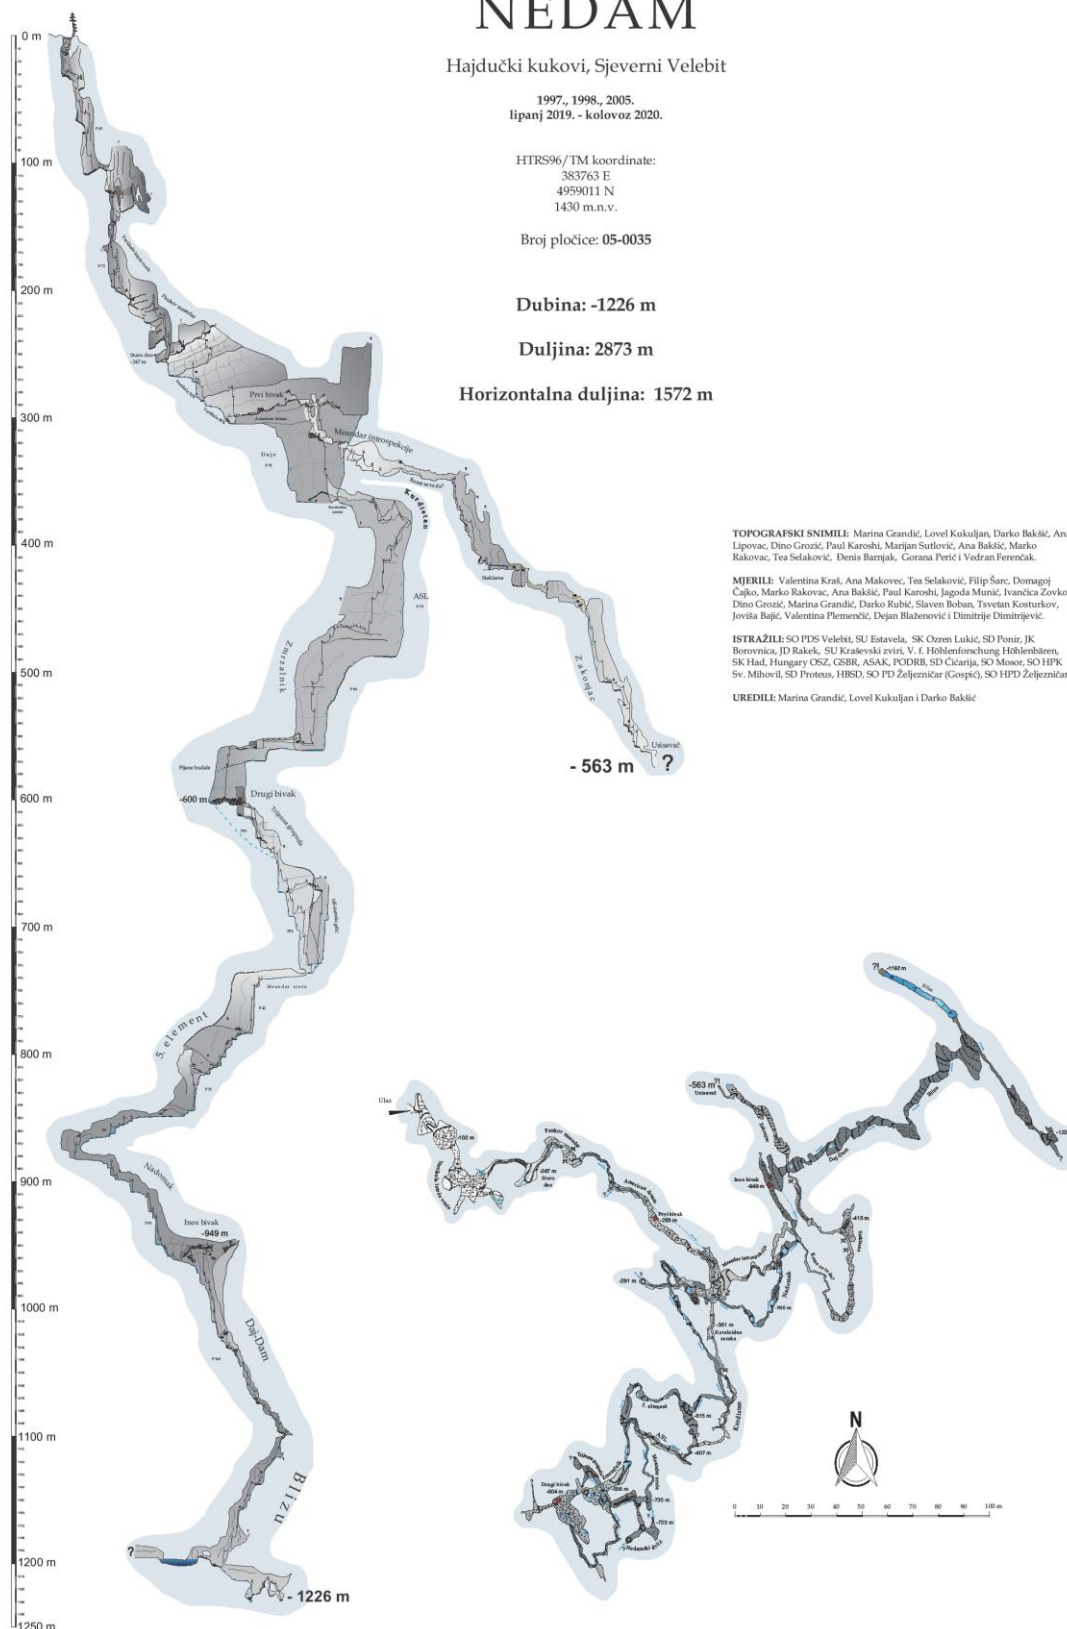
NEDAM

Hajdučki kukovi, Sjeverni Velebit

1997., 1998., 2005.
lipanj 2019. - kolovoz 2020.

HTRS96/TM koordinate:
383763 E
4959011 N
1430 m.n.v.

Broj pločice: 05-0035

Dubina: -1226 m

Duljina: 2873 m

Horizontalna duljina: 1572 m

TOPOGRAFSKI SNIMILI: Marina Grandić, Lovel Kukuljan, Darko Bakšić, Ana Lipovac, Dino Grozić, Paul Karoshi, Marijan Sutlović, Ana Bakšić, Marko Rakovac, Tea Selaković, Đenis Barnjak, Gorana Perić i Vedran Ferenčak.

MJERILI: Valentina Kraš, Ana Makovec, Tea Selaković, Filip Šarc, Domagoj Čajko, Marko Rakovac, Ana Bakšić, Paul Karoshi, Jagoda Munić, Ivančica Zovko, Dino Grozić, Marina Grandić, Darko Rubić, Slaven Boban, Tsvetan Kosturkov, Joviša Bajić, Valentina Plemenčić, Dejan Blaženović i Dimitrije Dimitrijević.

ISTRAŽILI: SO PDS Velebit, SU Estavela, SK Ozren Lukić, SD Ponir, JK Borovnica, JD Rakek, SU Kraševski zviri, V. f. Höhlenforschung Höhlenbären, SK Had, Hungary OSZ, GSBR, ASAK, PODRB, SD Čićarija, SO Mosor, SO HPK Sv. Mihovil, SD Proteus, HBSD, SO PD Željezničar (Gospić), SO HPD Željezničar

UREDILI: Marina Grandić, Lovel Kukuljan i Darko Bakšić

0 m
100 m
200 m
300 m
400 m
500 m
600 m
700 m
800 m
900 m
1000 m
1100 m
1200 m
1250 m

Prvi bivak
Meandar introspekcije
Daje
ASL
Zmrzalnik
Zakonjac
Usisavač
- 563 m
?
-600 m
Drugi bivak
5. element
Nadomak
Inos bivak
-949 m
Daj-Dam
Blizu
?
- 1226 m

Ulaz
-563 m
Usisavač
Inos bivak
-949 m
Prvi bivak
Drugi bivak
ASL
N
0 10 20 30 40 50 60 70 80 90 100 m